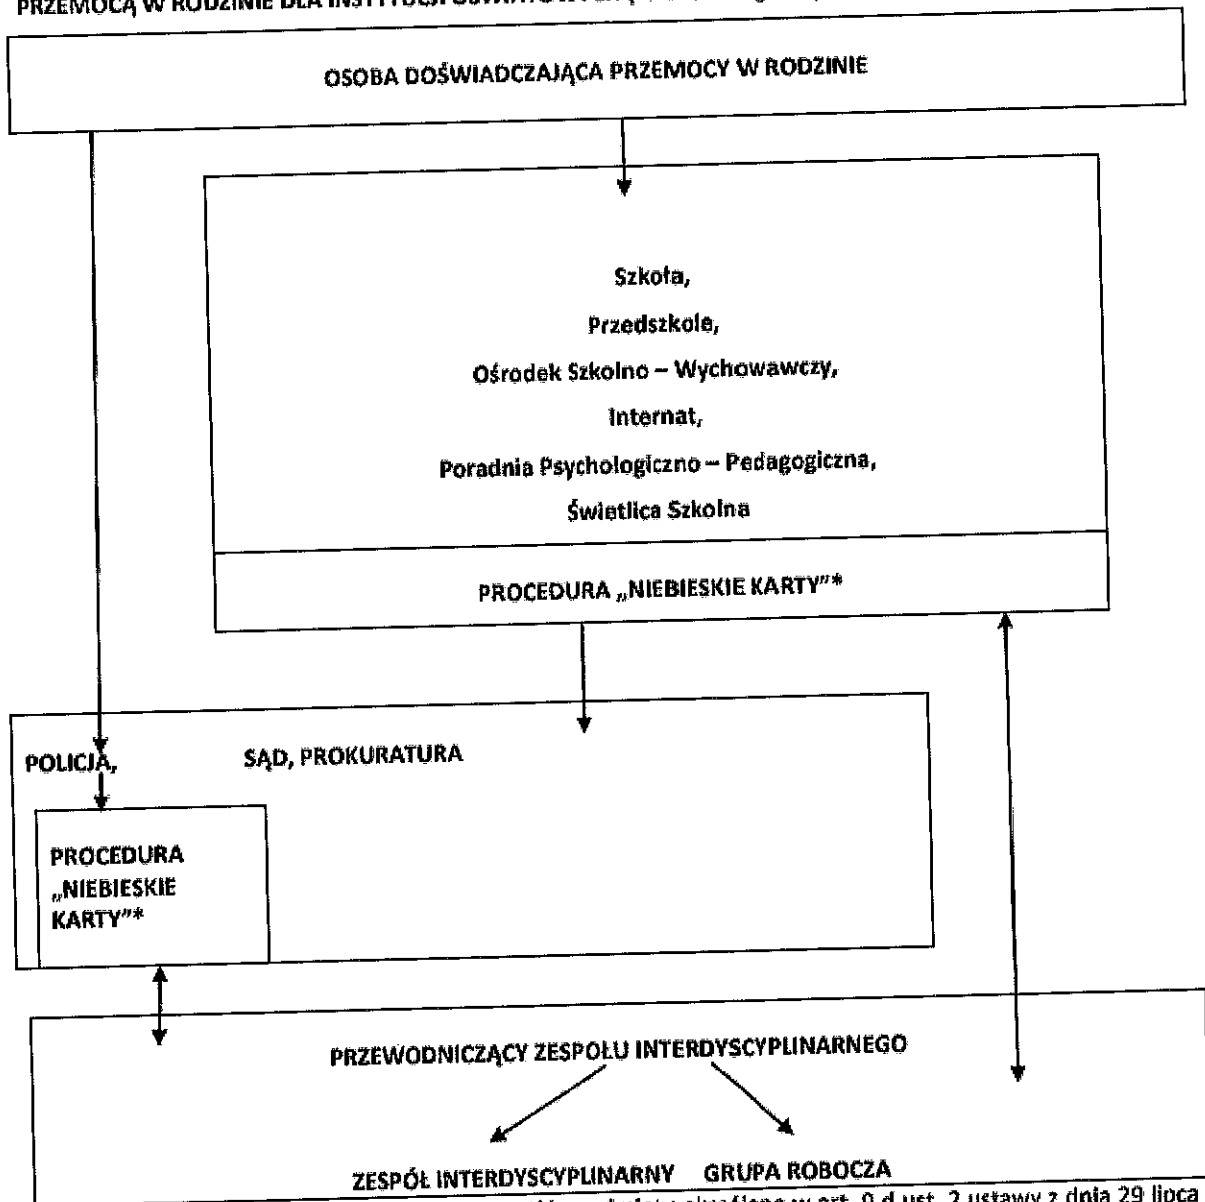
PRZEMOCĄ W RODZINIE DLA INSTYTUCJI OŚWIATOWYCH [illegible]

OSOBA DOŚWIADCZAJĄCA PRZEMOCY W RODZINIE

Szkoła,

Przedszkole,

Ośrodek Szkolno – Wychowawczy,

Internat,

Poradnia Psychologiczno – Pedagogiczna,

Świetlica Szkolna

PROCEDURA „NIEBIESKIE KARTY"*

POLICJA,

SĄD, PROKURATURA

PROCEDURA „NIEBIESKIE KARTY"*

PRZEWODNICZĄCY ZESPOŁU INTERDYSCYPLINARNEGO

ZESPÓŁ INTERDYSCYPLINARNY GRUPA ROBOCZA

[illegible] określone w art. 9 d ust. 2 ustawy z dnia 29 lipca